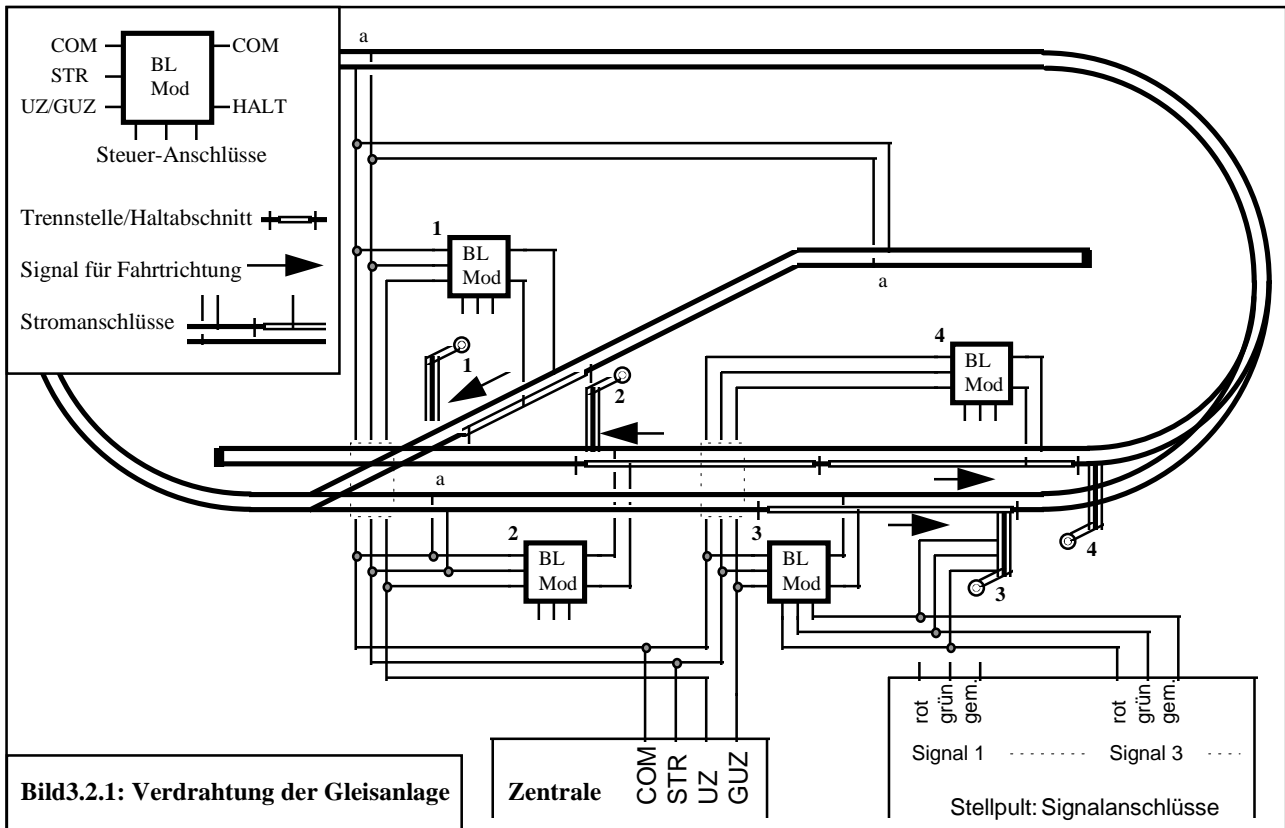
COM
STR
UZ/GUZ
BL
Mod
COM
HALT
Steuer-Anschlüsse

Trennstelle/Haltabschnitt

Signal für Fahrtrichtung

Stromanschlüsse

a

1
BL
Mod

a

1

2

4
BL
Mod

a

2
BL
Mod

3
BL
Mod

3

4

Bild3.2.1: Verdrahtung der Gleisanlage

Zentrale
COM
STR
UZ
GUZ

rot
grün
gem.
rot
grün
gem.
Signal 1
Signal 3
Stellpult: Signalanschlüsse